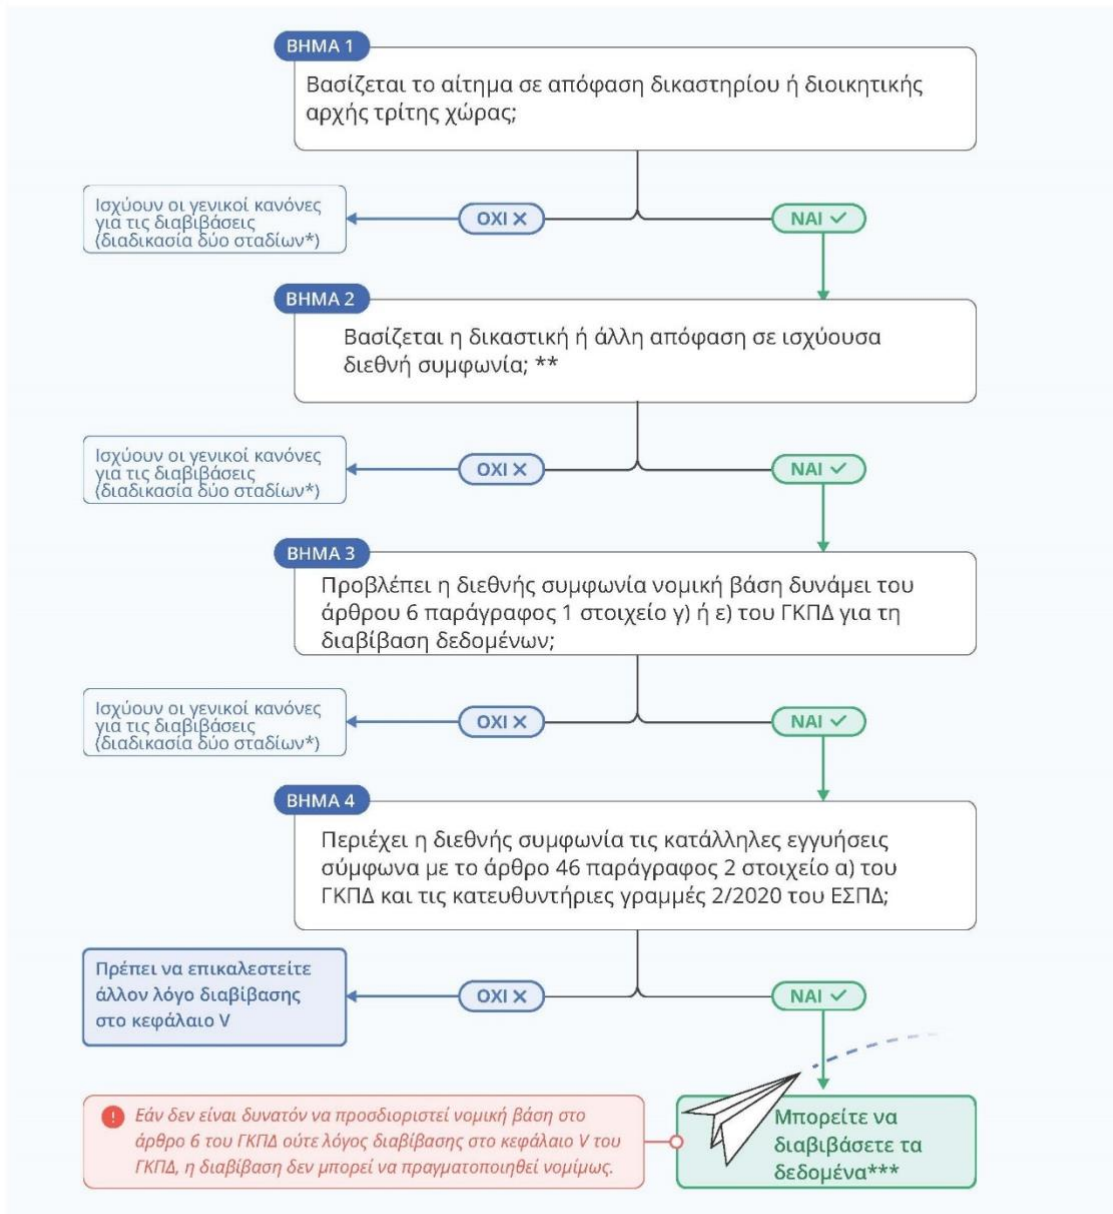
ΒΗΜΑ 1

Βασίζεται το αίτημα σε απόφαση δικαστηρίου ή διοικητικής αρχής τρίτης χώρας;

Ισχύουν οι γενικοί κανόνες για τις διαβιβάσεις (διαδικασία δύο σταδίων*)

ΟΧΙ ✕

ΝΑΙ ✓

ΒΗΜΑ 2

Βασίζεται η δικαστική ή άλλη απόφαση σε ισχύουσα διεθνή συμφωνία; **

Ισχύουν οι γενικοί κανόνες για τις διαβιβάσεις (διαδικασία δύο σταδίων*)

ΟΧΙ ✕

ΝΑΙ ✓

ΒΗΜΑ 3

Προβλέπει η διεθνής συμφωνία νομική βάση δυνάμει του άρθρου 6 παράγραφος 1 στοιχείο γ) ή ε) του ΓΚΠΔ για τη διαβίβαση δεδομένων;

Ισχύουν οι γενικοί κανόνες για τις διαβιβάσεις (διαδικασία δύο σταδίων*)

ΟΧΙ ✕

ΝΑΙ ✓

ΒΗΜΑ 4

Περιέχει η διεθνής συμφωνία τις κατάλληλες εγγυήσεις σύμφωνα με το άρθρο 46 παράγραφος 2 στοιχείο α) του ΓΚΠΔ και τις κατευθυντήριες γραμμές 2/2020 του ΕΣΠΔ;

Πρέπει να επικαλεστείτε άλλον λόγο διαβίβασης στο κεφάλαιο V

ΟΧΙ ✕

ΝΑΙ ✓

Εάν δεν είναι δυνατόν να προσδιοριστεί νομική βάση στο άρθρο 6 του ΓΚΠΔ ούτε λόγος διαβίβασης στο κεφάλαιο V του ΓΚΠΔ, η διαβίβαση δεν μπορεί να πραγματοποιηθεί νομίμως.

Μπορείτε να διαβιβάσετε τα δεδομένα***